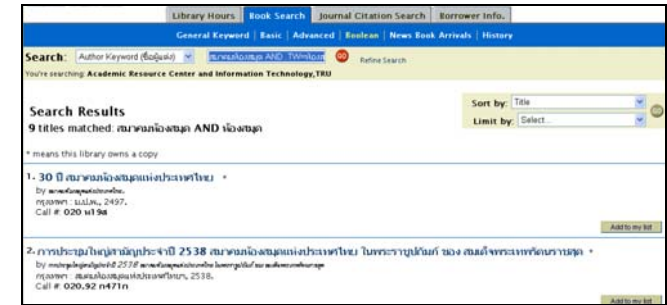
Library Hours | Book Search | Journal Citation Search | Borrower Info.

General Keyword | Basic | Advanced | Boolean | News Book Arrivals | History

Search: Author Keyword (ชื่อผู้แต่ง) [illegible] GO Refine Search

You're searching: Academic Resource Center and Information Technology, TRU

Search Results
9 titles matched: สมาคมห้องสมุด AND ห้องสมุด

Sort by: Title
Limit by: Select...

* means this library owns a copy

1. 30 ปี สมาคมห้องสมุดแห่งประเทศไทย *
by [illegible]
กรุงเทพฯ : ม.ป.พ., 2497.
Call # 020 ห19ส

Add to my list

2. การประชุมใหญ่สามัญประจำปี 2538 สมาคมห้องสมุดแห่งประเทศไทย ในพระราชูปถัมภ์ ของ สมเด็จพระเทพรัตนราชสุดา *
by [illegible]
กรุงเทพฯ : สมาคมห้องสมุดแห่งประเทศไทยฯ, 2538.
Call # 020.92 ก471ก

Add to my list